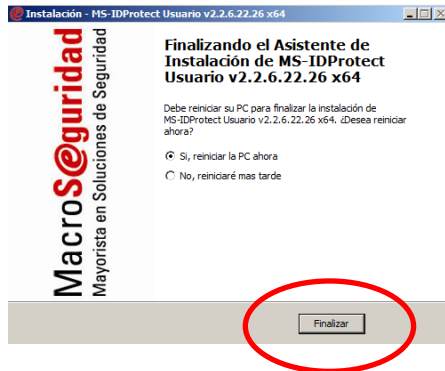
Instalación - MS-IDProtect Usuario v2.2.6.22.26 x64

MacroS@guridad
Mayorista en Soluciones de Seguridad

Finalizando el Asistente de Instalación de MS-IDProtect Usuario v2.2.6.22.26 x64

Debe reiniciar su PC para finalizar la instalación de MS-IDProtect Usuario v2.2.6.22.26 x64. ¿Desea reiniciar ahora?

Si, reiniciar la PC ahora

No, reiniciaré mas tarde

Finalizar